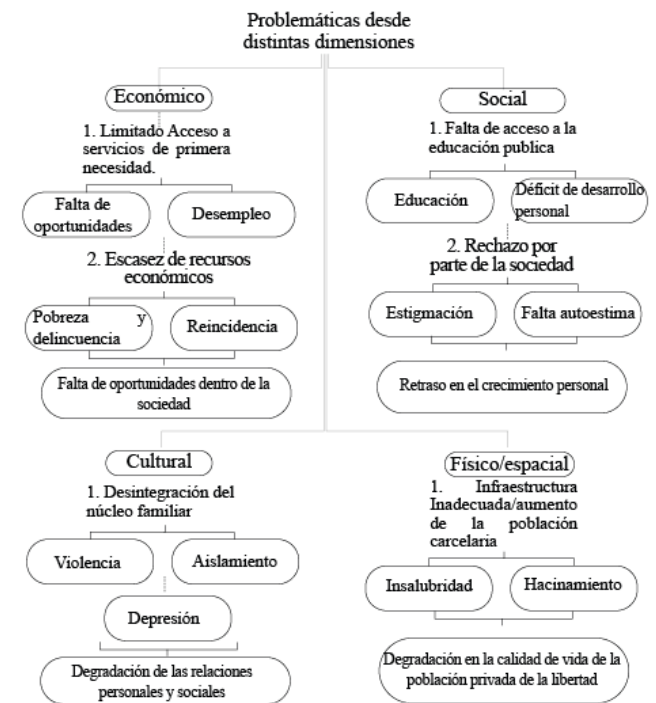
Problemáticas desde distintas dimensiones

Económico

1. Limitado Acceso a servicios de primera necesidad.

Falta de oportunidades

Desempleo

2. Escasez de recursos económicos

Pobreza y delincuencia

Reincidencia

Falta de oportunidades dentro de la sociedad

Social

1. Falta de acceso a la educación publica

Educación

Déficit de desarrollo personal

2. Rechazo por parte de la sociedad

Estigmación

Falta autoestima

Retraso en el crecimiento personal

Cultural

1. Desintegración del núcleo familiar

Violencia

Aislamiento

Depresión

Degradación de las relaciones personales y sociales

Físico/espacial

1. Infraestructura Inadecuada/aumento de la población carcelaria

Insalubridad

Hacinamiento

Degradación en la calidad de vida de la población privada de la libertad